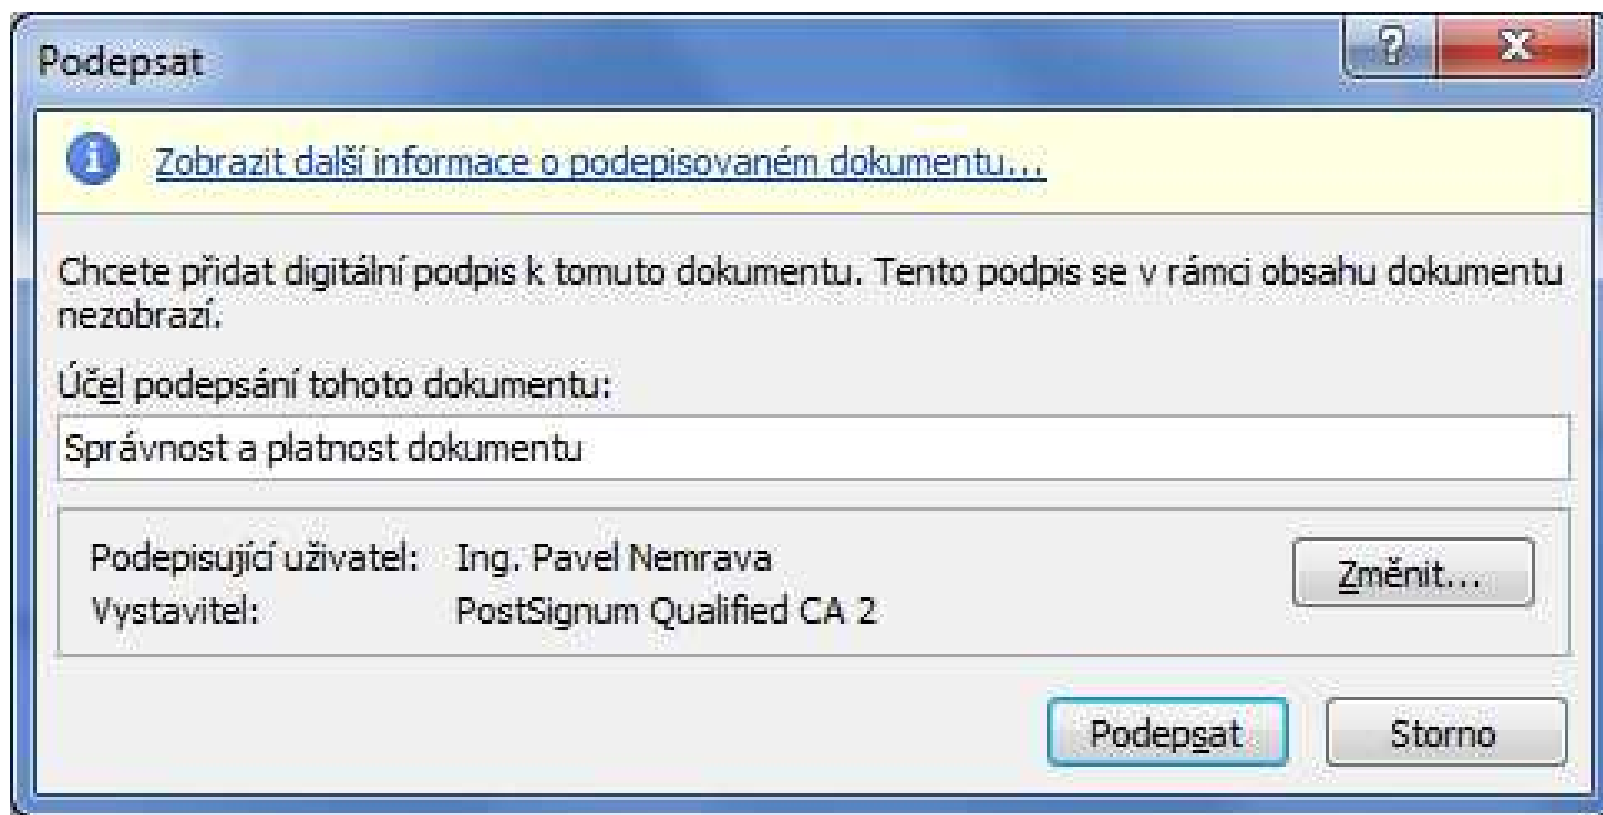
Podepsat

?

X

Zobrazit další informace o podepisovaném dokumentu...

Chcete přidat digitální podpis k tomuto dokumentu. Tento podpis se v rámci obsahu dokumentu nezobrazí.

Účel podepsání tohoto dokumentu:

Správnost a platnost dokumentu

Podepisující uživatel: Ing. Pavel Nemrava
Vystavitel: PostSignum Qualified CA 2

Změnit...

Podepsat

Storno